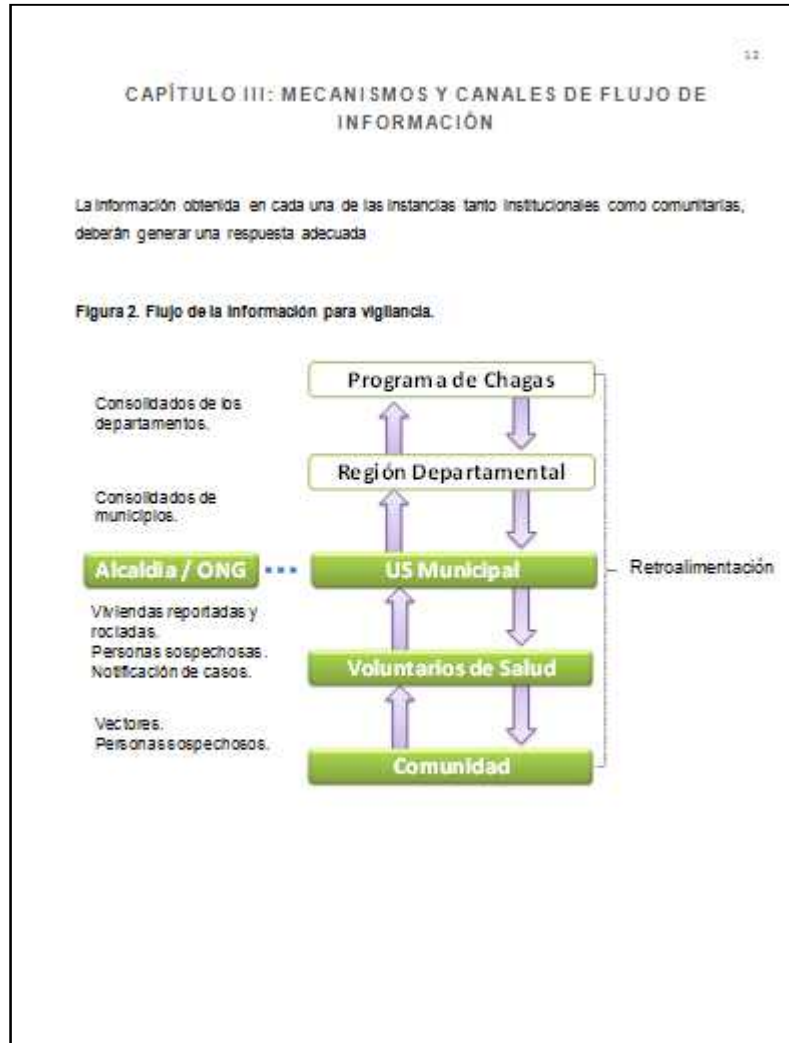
12

CAPÍTULO III: MECANISMOS Y CANALES DE FLUJO DE INFORMACIÓN

La información obtenida en cada una de las instancias tanto institucionales como comunitarias, deberán generar una respuesta adecuada

Figura 2. Flujo de la información para vigilancia.

Programa de Chagas

Consolidados de los departamentos.

Región Departamental

Consolidados de municipios.

Alcaldía / ONG

US Municipal

Retroalimentación

Viviendas reportadas y rociadas.
Personas sospechosas.
Notificación de casos.

Voluntarios de Salud

Vectores.
Personas sospechosos.

Comunidad